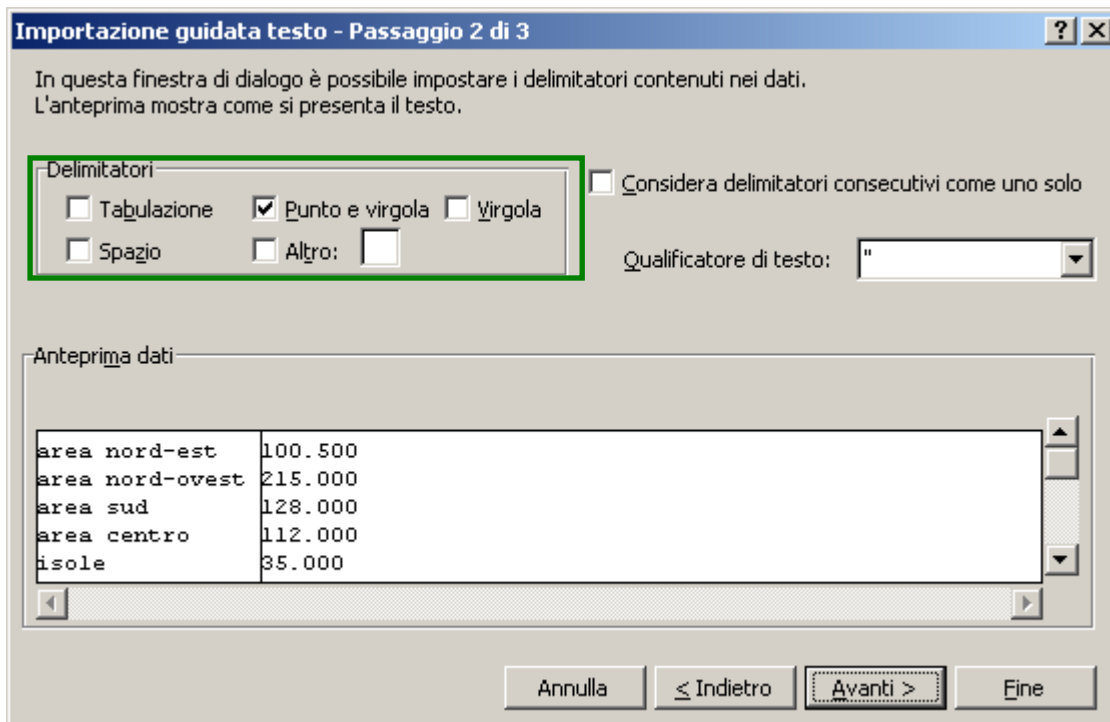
Importazione guidata testo - Passaggio 2 di 3

?

X

In questa finestra di dialogo è possibile impostare i delimitatori contenuti nei dati. L'anteprima mostra come si presenta il testo.

Delimitatori

Tabulazione

Punto e virgola

Virgola

Spazio

Altro:

Considera delimitatori consecutivi come uno solo

Qualificatore di testo: "

Anteprima dati

| | |
|---|---|
| area nord-est | 100.500 |
| area nord-ovest | 215.000 |
| area sud | 128.000 |
| area centro | 112.000 |
| isole | 35.000 |

Annulla

< Indietro

Avanti >

Fine